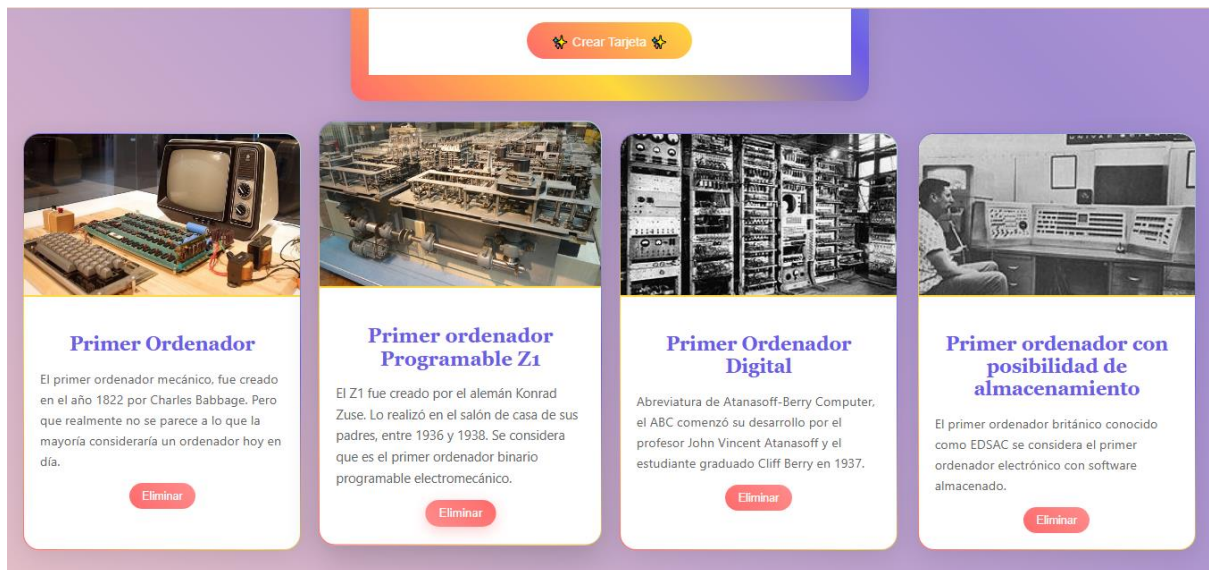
✨ Crear Tarjeta ✨

Primer Ordenador

El primer ordenador mecánico, fue creado en el año 1822 por Charles Babbage. Pero que realmente no se parece a lo que la mayoría consideraría un ordenador hoy en día.

Eliminar

Primer ordenador Programable Z1

El Z1 fue creado por el alemán Konrad Zuse. Lo realizó en el salón de casa de sus padres, entre 1936 y 1938. Se considera que es el primer ordenador binario programable electromecánico.

Eliminar

Primer Ordenador Digital

Abreviatura de Atanasoff-Berry Computer, el ABC comenzó su desarrollo por el profesor John Vincent Atanasoff y el estudiante graduado Cliff Berry en 1937.

Eliminar

Primer ordenador con posibilidad de almacenamiento

El primer ordenador británico conocido como EDSAC se considera el primer ordenador electrónico con software almacenado.

Eliminar